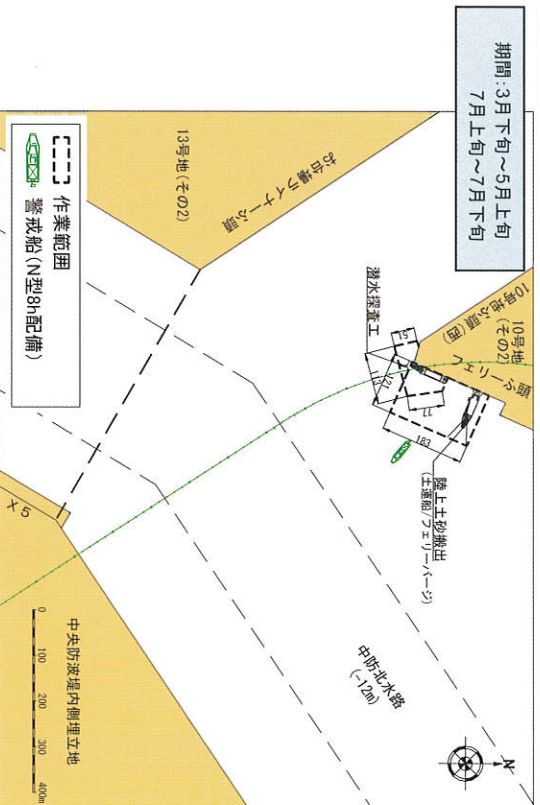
期間：3月下旬～5月上旬
7月上旬～7月下旬

作業範囲
警戒船（N型8h配備）

13号地（その2）

お台場ライナー埠頭

10号地（その2）
10号地その2
フェリーふ頭

潜水探査工

陸上土砂搬出
（土運船/フェリーバージ）

183
77
121
X5

中防北水路
（－12m）

中央防波堤内側埋立地

0 100 200 300 400m

N